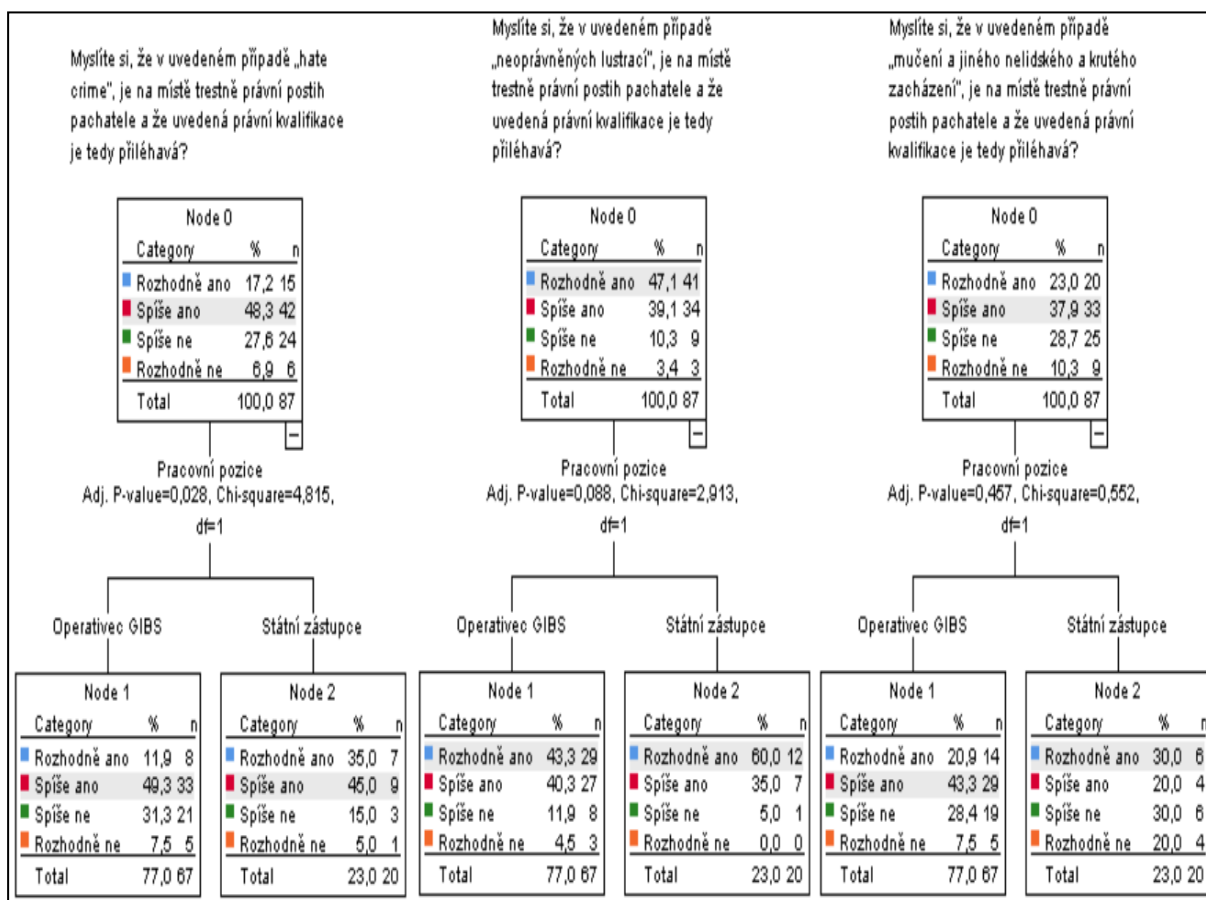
Myslíte si, že v uvedeném případě „hate crime", je na místě trestně právní postih pachatele a že uvedená právní kvalifikace je tedy přiléhavá?

| Node 0 | | |
|---|---|---|
| Category | % | n |
| Rozhodně ano | 17,2 | 15 |
| Spíše ano | 48,3 | 42 |
| Spíše ne | 27,6 | 24 |
| Rozhodně ne | 6,9 | 6 |
| Total | 100,0 | 87 |

Pracovní pozice
Adj. P-value=0,028, Chi-square=4,815, df=1

Operativec GIBS

| Node 1 | | |
|---|---|---|
| Category | % | n |
| Rozhodně ano | 11,9 | 8 |
| Spíše ano | 49,3 | 33 |
| Spíše ne | 31,3 | 21 |
| Rozhodně ne | 7,5 | 5 |
| Total | 77,0 | 67 |

Státní zástupce

| Node 2 | | |
|---|---|---|
| Category | % | n |
| Rozhodně ano | 35,0 | 7 |
| Spíše ano | 45,0 | 9 |
| Spíše ne | 15,0 | 3 |
| Rozhodně ne | 5,0 | 1 |
| Total | 23,0 | 20 |

Myslíte si, že v uvedeném případě „neoprávněných lustrací", je na místě trestně právní postih pachatele a že uvedená právní kvalifikace je tedy přiléhavá?

| Node 0 | | |
|---|---|---|
| Category | % | n |
| Rozhodně ano | 47,1 | 41 |
| Spíše ano | 39,1 | 34 |
| Spíše ne | 10,3 | 9 |
| Rozhodně ne | 3,4 | 3 |
| Total | 100,0 | 87 |

Pracovní pozice
Adj. P-value=0,088, Chi-square=2,913, df=1

Operativec GIBS

| Node 1 | | |
|---|---|---|
| Category | % | n |
| Rozhodně ano | 43,3 | 29 |
| Spíše ano | 40,3 | 27 |
| Spíše ne | 11,9 | 8 |
| Rozhodně ne | 4,5 | 3 |
| Total | 77,0 | 67 |

Státní zástupce

| Node 2 | | |
|---|---|---|
| Category | % | n |
| Rozhodně ano | 60,0 | 12 |
| Spíše ano | 35,0 | 7 |
| Spíše ne | 5,0 | 1 |
| Rozhodně ne | 0,0 | 0 |
| Total | 23,0 | 20 |

Myslíte si, že v uvedeném případě „mučení a jiného nelidského a krutého zacházení", je na místě trestně právní postih pachatele a že uvedená právní kvalifikace je tedy přiléhavá?

| Node 0 | | |
|---|---|---|
| Category | % | n |
| Rozhodně ano | 23,0 | 20 |
| Spíše ano | 37,9 | 33 |
| Spíše ne | 28,7 | 25 |
| Rozhodně ne | 10,3 | 9 |
| Total | 100,0 | 87 |

Pracovní pozice
Adj. P-value=0,457, Chi-square=0,552, df=1

Operativec GIBS

| Node 1 | | |
|---|---|---|
| Category | % | n |
| Rozhodně ano | 20,9 | 14 |
| Spíše ano | 43,3 | 29 |
| Spíše ne | 28,4 | 19 |
| Rozhodně ne | 7,5 | 5 |
| Total | 77,0 | 67 |

Státní zástupce

| Node 2 | | |
|---|---|---|
| Category | % | n |
| Rozhodně ano | 30,0 | 6 |
| Spíše ano | 20,0 | 4 |
| Spíše ne | 30,0 | 6 |
| Rozhodně ne | 20,0 | 4 |
| Total | 23,0 | 20 |